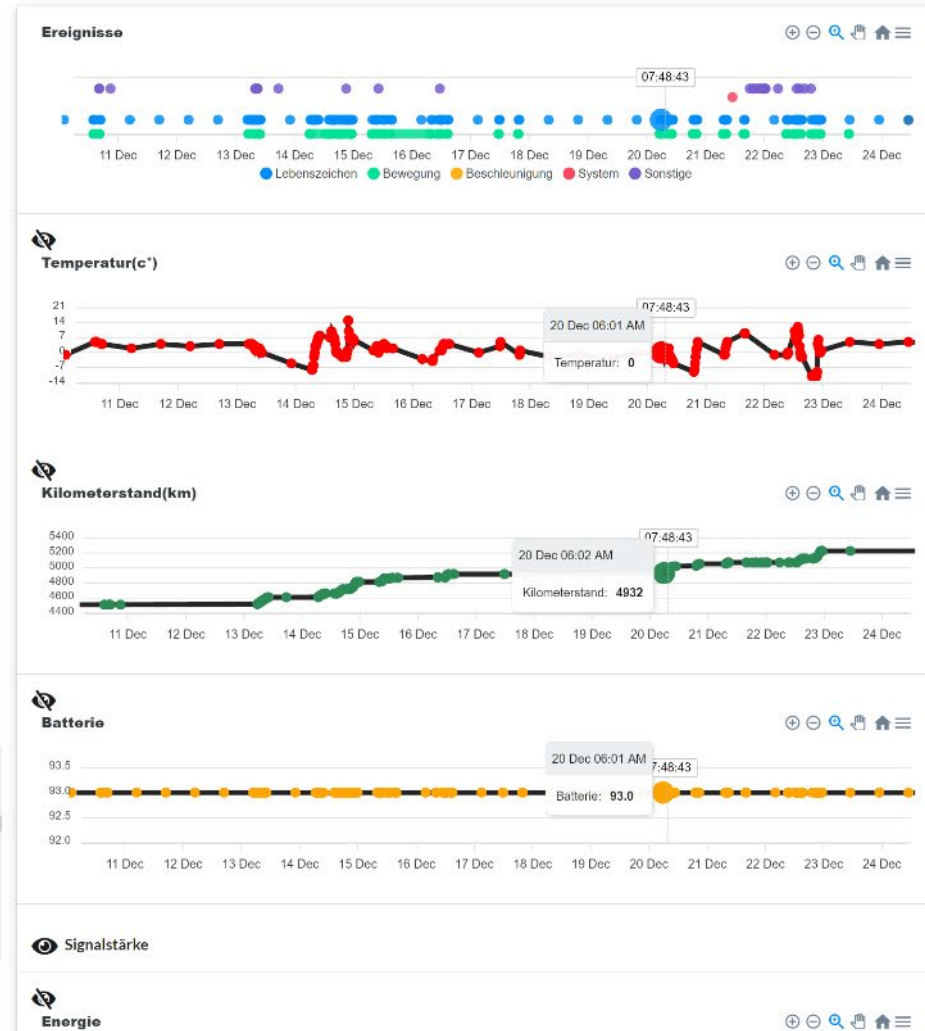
Ereignisse

07:48:43

11 Dec 12 Dec 13 Dec 14 Dec 15 Dec 16 Dec 17 Dec 18 Dec 19 Dec 20 Dec 21 Dec 22 Dec 23 Dec 24 Dec

Lebenszeichen Bewegung Beschleunigung System Sonstige

Temperatur(c°)

21
14
7
0
-7
-14

20 Dec 06:01 AM
Temperatur: 0

07:48:43

11 Dec 12 Dec 13 Dec 14 Dec 15 Dec 16 Dec 17 Dec 18 Dec 19 Dec 20 Dec 21 Dec 22 Dec 23 Dec 24 Dec

Kilometerstand(km)

5400
5200
5000
4800
4600
4400

20 Dec 06:02 AM
Kilometerstand: 4932

07:48:43

11 Dec 12 Dec 13 Dec 14 Dec 15 Dec 16 Dec 17 Dec 18 Dec 19 Dec 20 Dec 21 Dec 22 Dec 23 Dec 24 Dec

Batterie

93.5
93.0
92.5
92.0

20 Dec 06:01 AM
Batterie: 93.0

7:48:43

11 Dec 12 Dec 13 Dec 14 Dec 15 Dec 16 Dec 17 Dec 18 Dec 19 Dec 20 Dec 21 Dec 22 Dec 23 Dec 24 Dec

Signalstärke

Energie